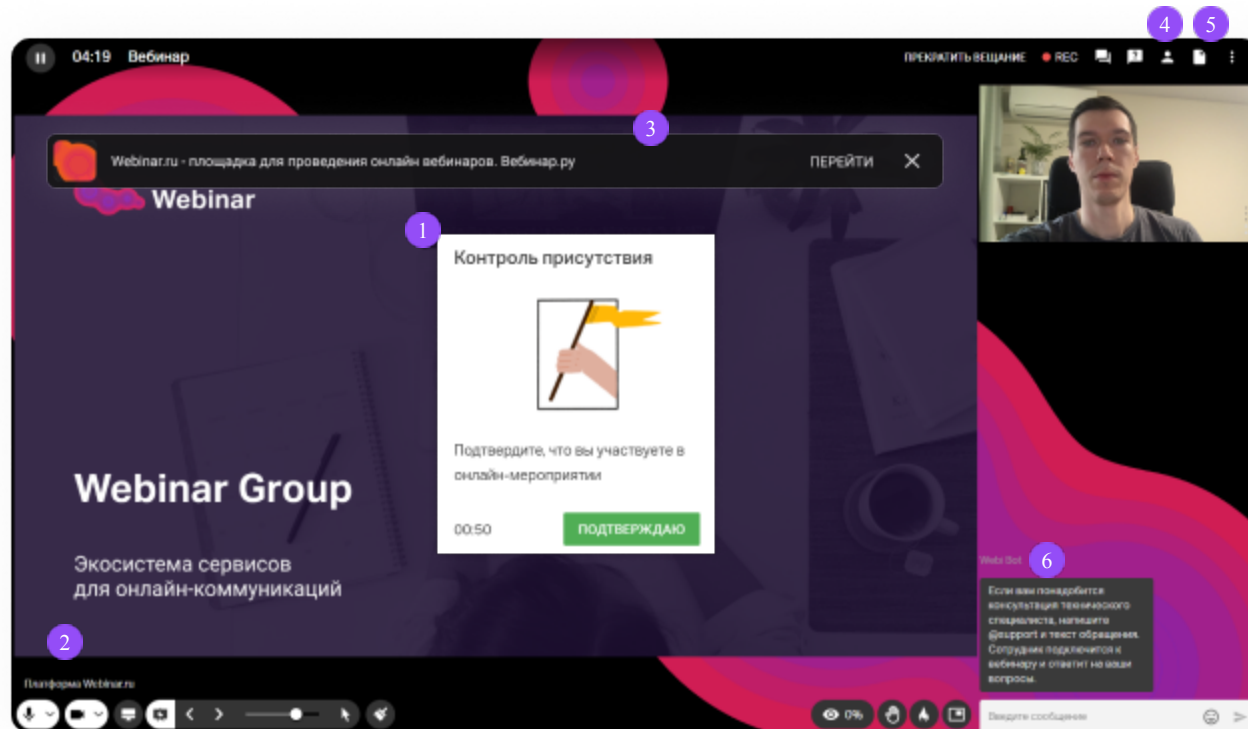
4 5

04:19 Вебинар

ПРЕКРАТИТЬ ВЕЩАНИЕ REC

3

Webinar.ru - площадка для проведения онлайн вебинаров. Вебинар.ру ПЕРЕЙТИ

Webinar

1

Контроль присутствия

Подтвердите, что вы участвуете в онлайн-мероприятии

00:50 ПОДТВЕРЖДАЮ

Webinar Group

Экосистема сервисов для онлайн-коммуникаций

2

Платформа Webinar.ru

0%

Web Bot 6

Если вам понадобится консультация технического специалиста, напишите @support и текст обращения. Сотрудник подключится к вебинару и ответит на ваши вопросы.

Введите сообщение